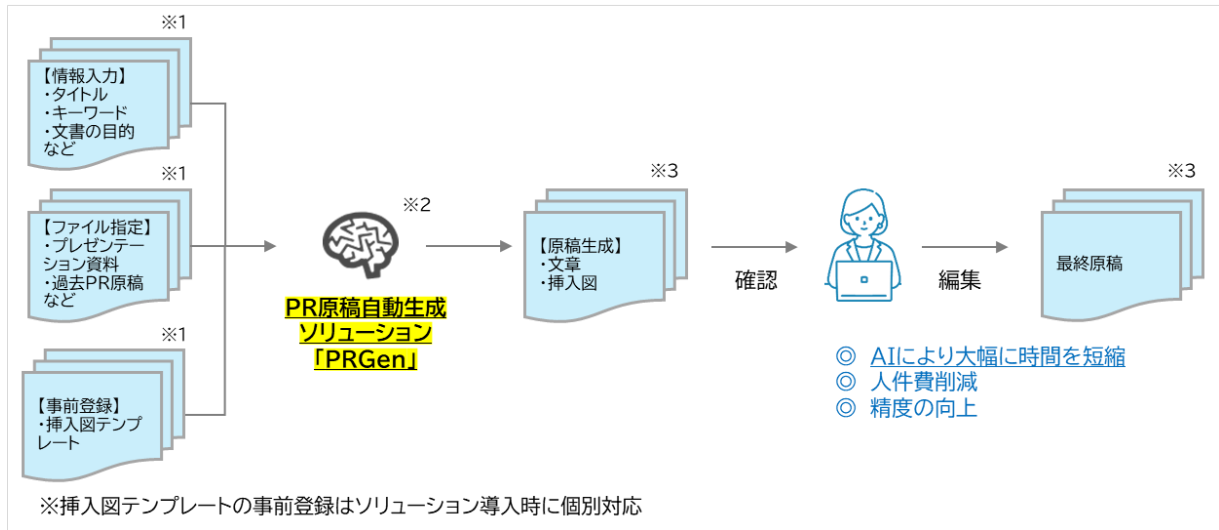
※1
【情報入力】
・タイトル
・キーワード
・文書の目的
など

※1
【ファイル指定】
・プレゼンテーション資料
・過去PR原稿
など

※1
【事前登録】
・挿入図テンプレート

※2
PR原稿自動生成ソリューション「PRGen」

※3
【原稿生成】
・文章
・挿入図

確認

編集

※3
最終原稿

◎ AIにより大幅に時間を短縮
◎ 人件費削減
◎ 精度の向上

※挿入図テンプレートの事前登録はソリューション導入時に個別対応